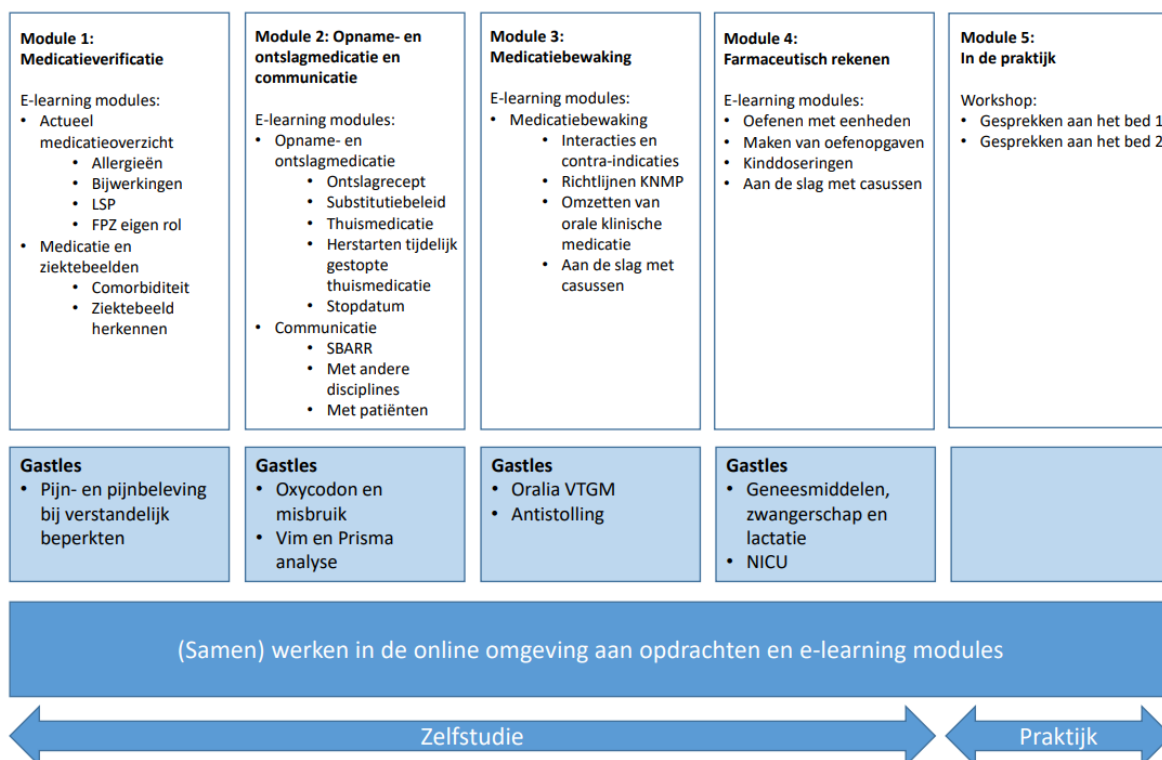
**Module 1:**
**Medicatieverificatie**

E-learning modules:
- Actueel medicatieoverzicht
  - Allergieën
  - Bijwerkingen
  - LSP
  - FPZ eigen rol
- Medicatie en ziektebeelden
  - Comorbiditeit
  - Ziektebeeld herkennen

**Module 2: Opname- en ontslagmedicatie en communicatie**

E-learning modules:
- Opname- en ontslagmedicatie
  - Ontslagrecept
  - Substitutiebeleid
  - Thuismedicatie
  - Herstarten tijdelijk gestopte thuismedicatie
  - Stopdatum
- Communicatie
  - SBARR
  - Met andere disciplines
  - Met patiënten

**Module 3:**
**Medicatiebewaking**

E-learning modules:
- Medicatiebewaking
  - Interacties en contra-indicaties
  - Richtlijnen KNMP
  - Omzetten van orale klinische medicatie
  - Aan de slag met casussen

**Module 4:**
**Farmaceutisch rekenen**

E-learning modules:
- Oefenen met eenheden
- Maken van oefenopgaven
- Kinddoseringen
- Aan de slag met casussen

**Module 5:**
**In de praktijk**

Workshop:
- Gesprekken aan het bed 1
- Gesprekken aan het bed 2

**Gastles**
- Pijn- en pijnbeleving bij verstandelijk beperkten

**Gastles**
- Oxycodon en misbruik
- Vim en Prisma analyse

**Gastles**
- Oralia VTGM
- Antistolling

**Gastles**
- Geneesmiddelen, zwangerschap en lactatie
- NICU

(Samen) werken in de online omgeving aan opdrachten en e-learning modules

Zelfstudie

Praktijk